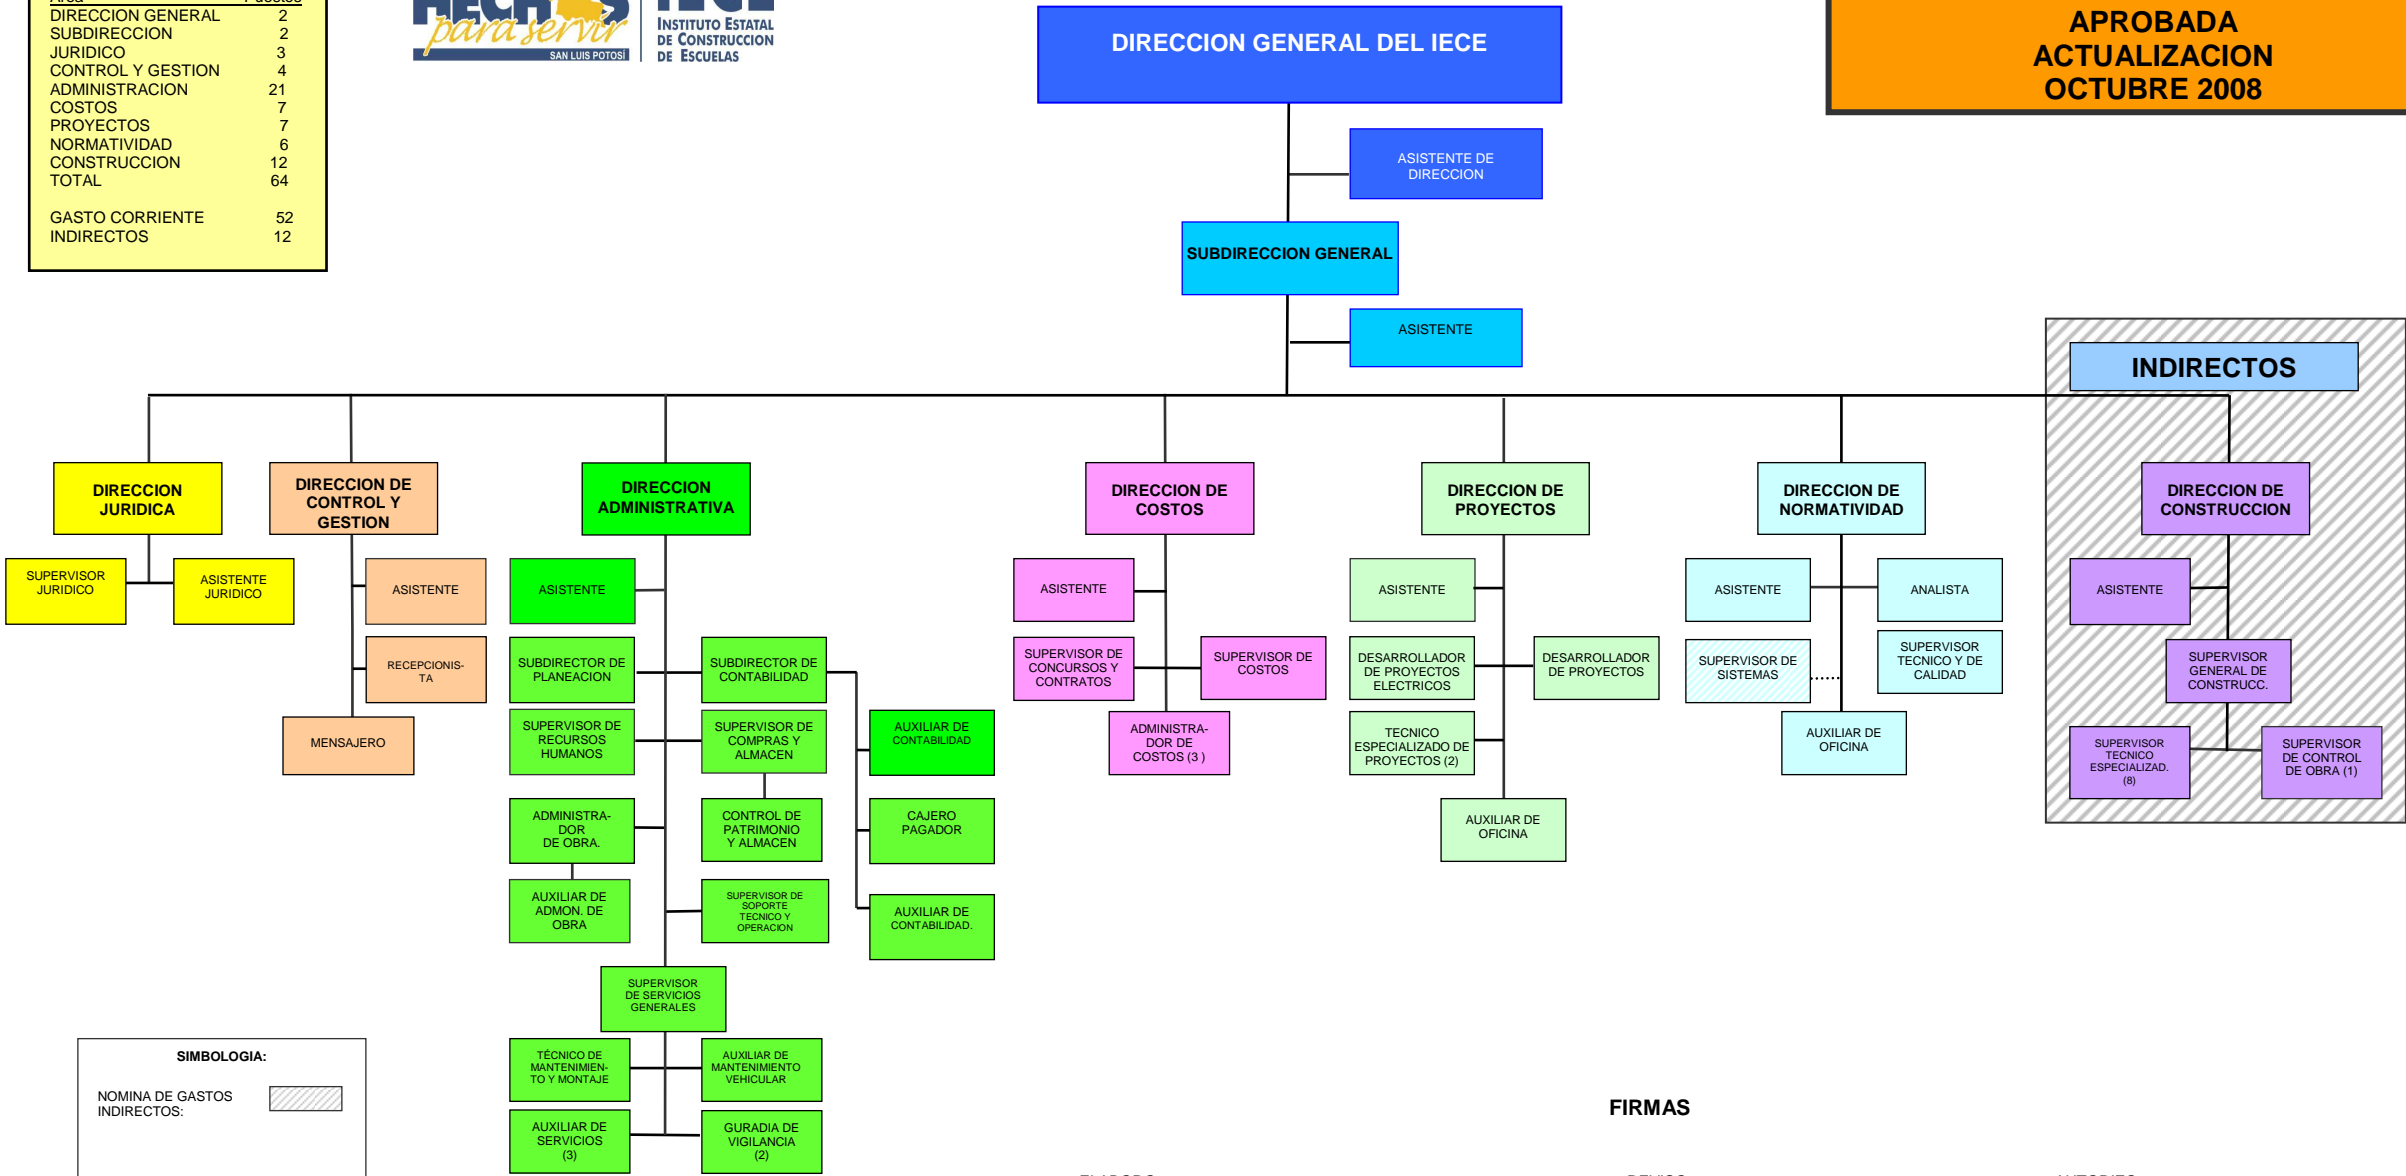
| Area | Puestos |
|---|---|
| DIRECCION GENERAL | 2 |
| SUBDIRECCION | 2 |
| JURIDICO | 3 |
| CONTROL Y GESTION | 4 |
| ADMINISTRACION | 21 |
| COSTOS | 7 |
| PROYECTOS | 7 |
| NORMATIVIDAD | 6 |
| CONSTRUCCION | 12 |
| TOTAL | 64 |
| GASTO CORRIENTE | 52 |
| INDIRECTOS | 12 |

HECHOS para servir SAN LUIS POTOSÍ

IECE INSTITUTO ESTATAL DE CONSTRUCCION DE ESCUELAS

DIRECCION GENERAL DEL IECE

APROBADA ACTUALIZACION OCTUBRE 2008

ASISTENTE DE DIRECCION

SUBDIRECCION GENERAL

ASISTENTE

INDIRECTOS

DIRECCION JURIDICA

SUPERVISOR JURIDICO

ASISTENTE JURIDICO

DIRECCION DE CONTROL Y GESTION

ASISTENTE

RECEPCIONISTA

MENSAJERO

DIRECCION ADMINISTRATIVA

ASISTENTE

SUBDIRECTOR DE PLANEACION

SUBDIRECTOR DE CONTABILIDAD

SUPERVISOR DE RECURSOS HUMANOS

SUPERVISOR DE COMPRAS Y ALMACEN

AUXILIAR DE CONTABILIDAD

ADMINISTRADOR DE OBRA.

CONTROL DE PATRIMONIO Y ALMACEN

CAJERO PAGADOR

AUXILIAR DE ADMON. DE OBRA

SUPERVISOR DE SOPORTE TECNICO Y OPERACION

AUXILIAR DE CONTABILIDAD.

SUPERVISOR DE SERVICIOS GENERALES

TÉCNICO DE MANTENIMIENTO Y MONTAJE

AUXILIAR DE MANTENIMIENTO VEHICULAR

AUXILIAR DE SERVICIOS (3)

GURADIA DE VIGILANCIA (2)

DIRECCION DE COSTOS

ASISTENTE

SUPERVISOR DE CONCURSOS Y CONTRATOS

SUPERVISOR DE COSTOS

ADMINISTRADOR DE COSTOS (3 )

DIRECCION DE PROYECTOS

ASISTENTE

DESARROLLADOR DE PROYECTOS ELECTRICOS

DESARROLLADOR DE PROYECTOS

TECNICO ESPECIALIZADO DE PROYECTOS (2)

AUXILIAR DE OFICINA

DIRECCION DE NORMATIVIDAD

ASISTENTE

ANALISTA

SUPERVISOR DE SISTEMAS

SUPERVISOR TECNICO Y DE CALIDAD

AUXILIAR DE OFICINA

DIRECCION DE CONSTRUCCION

ASISTENTE

SUPERVISOR GENERAL DE CONSTRUCC.

SUPERVISOR TECNICO ESPECIALIZAD. (8)

SUPERVISOR DE CONTROL DE OBRA (1)

SIMBOLOGIA:

NOMINA DE GASTOS INDIRECTOS:

FIRMAS